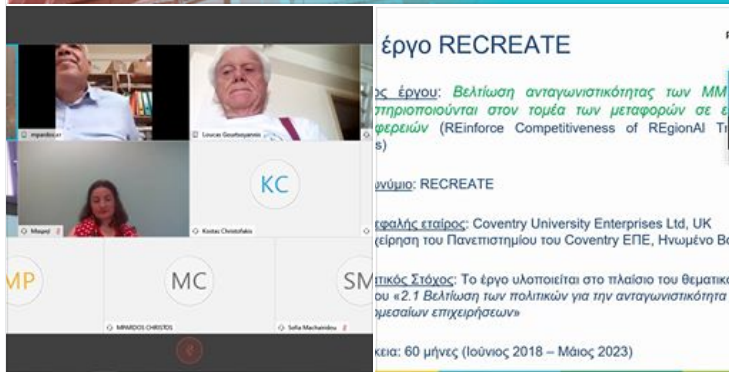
mpardos.s

Loucas Gourtsoyannis

Maspej

KC

Kostas Christofakis

MP

MC

MPARDOS CHRISTOS

SM

Sofia Machairidou

έργο RECREATE

ς έργου: Βελτίωση ανταγωνιστικότητας των ΜΜ στηριοποιούνται στον τομέα των μεταφορών σε ε φερειών (REinforce Competitiveness of REgionAl Tr s)

νύμιο: RECREATE

φαλής εταίρος: Coventry University Enterprises Ltd, UK είρηση του Πανεπιστημίου του Coventry ΕΠΕ, Ηνωμένο Βα

τικός Στόχος: Το έργο υλοποιείται στο πλαίσιο του θεματικο ου «2.1 Βελτίωση των πολιτικών για την ανταγωνιστικότητα μεσαίων επιχειρήσεων»

κεια: 60 μήνες (Ιούνιος 2018 – Μάιος 2023)